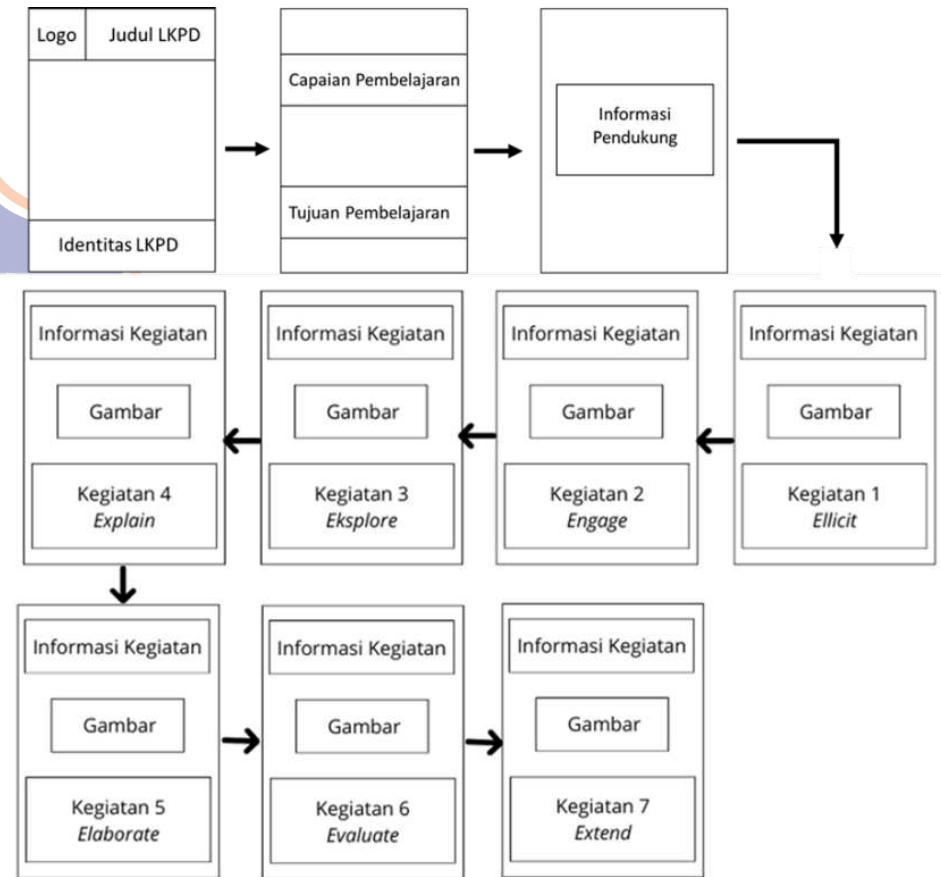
Logo
Judul LKPD
Identitas LKPD

Capaian Pembelajaran
Tujuan Pembelajaran

Informasi Pendukung

Informasi Kegiatan
Gambar
Kegiatan 1
*Ellicit*

Informasi Kegiatan
Gambar
Kegiatan 2
*Engage*

Informasi Kegiatan
Gambar
Kegiatan 3
*Eksplore*

Informasi Kegiatan
Gambar
Kegiatan 4
*Explain*

Informasi Kegiatan
Gambar
Kegiatan 5
*Elaborate*

Informasi Kegiatan
Gambar
Kegiatan 6
*Evaluate*

Informasi Kegiatan
Gambar
Kegiatan 7
*Extend*